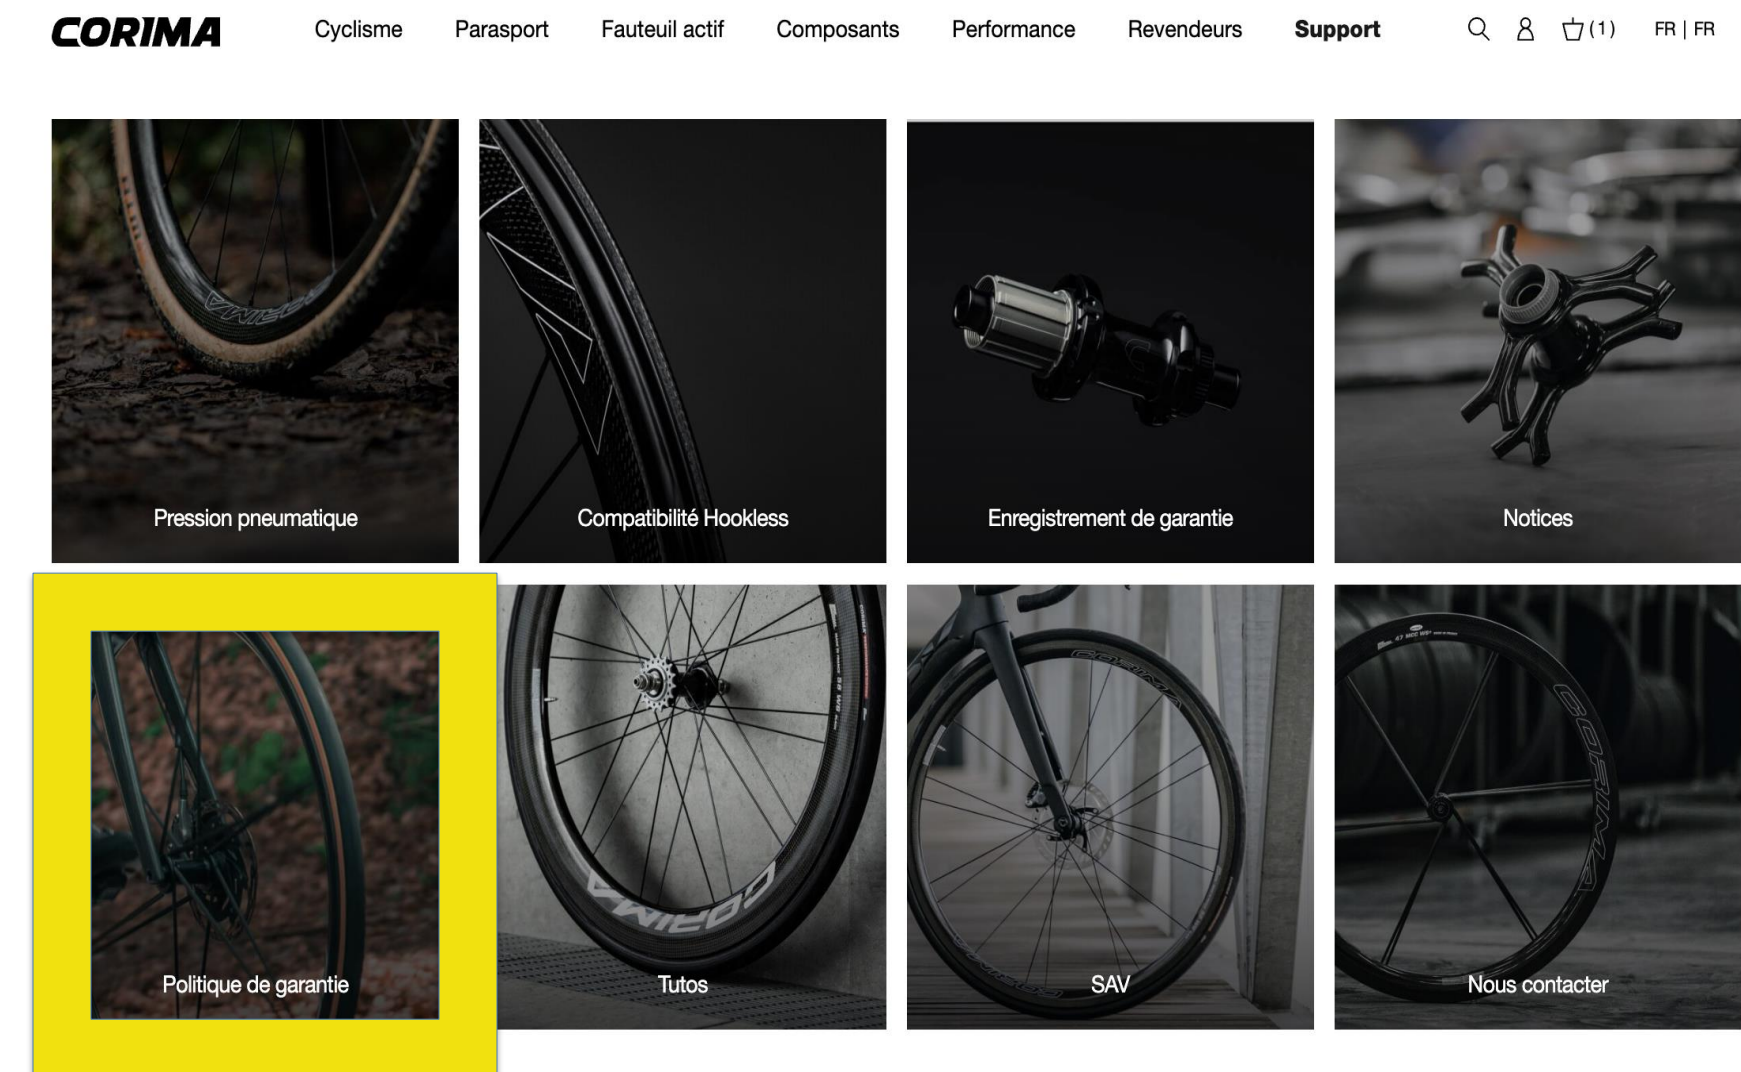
CORIMA

Cyclisme Parasport Fauteuil actif Composants Performance Revendeurs Support

(1) FR | FR

Pression pneumatique

Compatibilité Hookless

Enregistrement de garantie

Notices

Politique de garantie

Tutos

SAV

Nous contacter